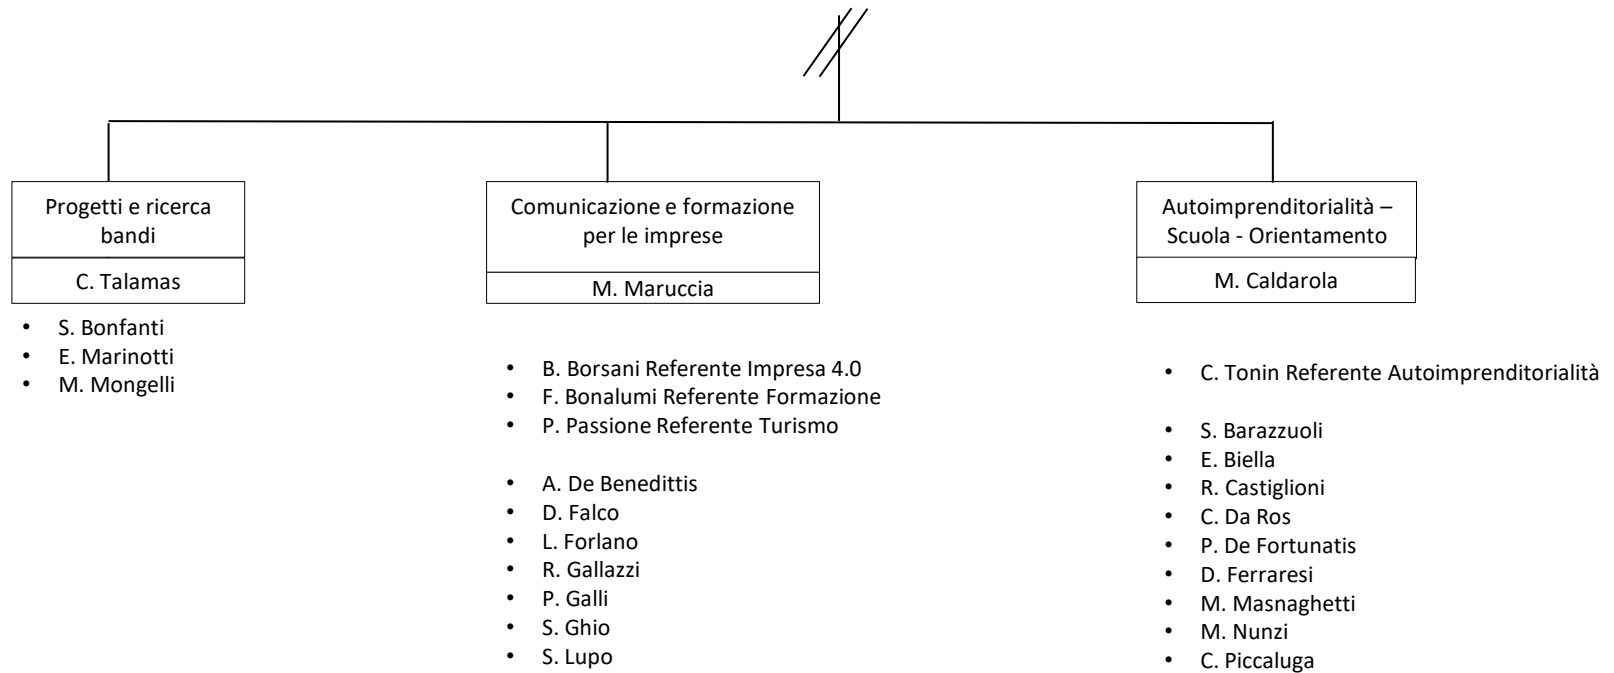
Progetti e ricerca bandi

C. Talamas

- S. Bonfanti
- E. Marinotti
- M. Mongelli

Comunicazione e formazione per le imprese

M. Maruccia

- B. Borsani Referente Impresa 4.0
- F. Bonalumi Referente Formazione
- P. Passione Referente Turismo

- A. De Benedittis
- D. Falco
- L. Forlano
- R. Gallazzi
- P. Galli
- S. Ghio
- S. Lupo

Autoimprenditorialità – Scuola - Orientamento

M. Caldarola

- C. Tonin Referente Autoimprenditorialità

- S. Barazzuoli
- E. Biella
- R. Castiglioni
- C. Da Ros
- P. De Fortunatis
- D. Ferraresi
- M. Masnaghetti
- M. Nunzi
- C. Piccaluga